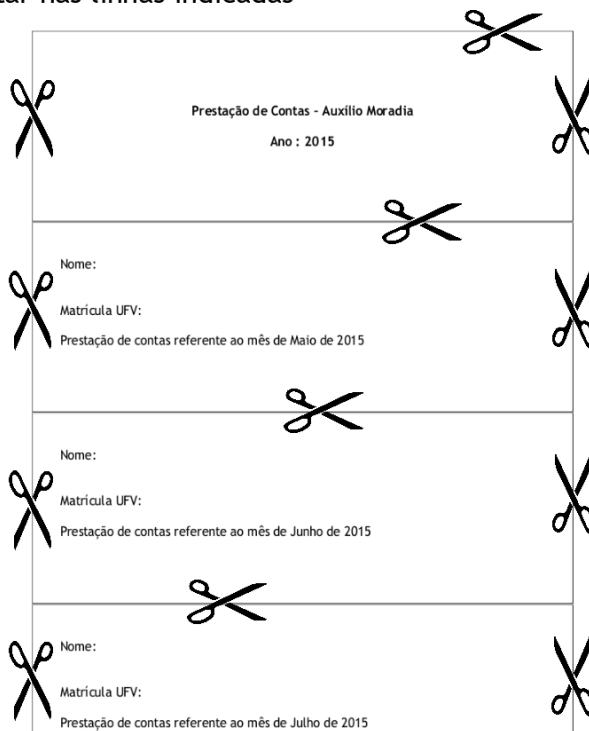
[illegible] nas linhas indicadas

Prestação de Contas - Auxílio Moradia

Ano : 2015

Nome:

Matrícula UFV:

Prestação de contas referente ao mês de Maio de 2015

Nome:

Matrícula UFV:

Prestação de contas referente ao mês de Junho de 2015

Nome:

Matrícula UFV:

Prestação de contas referente ao mês de Julho de 2015